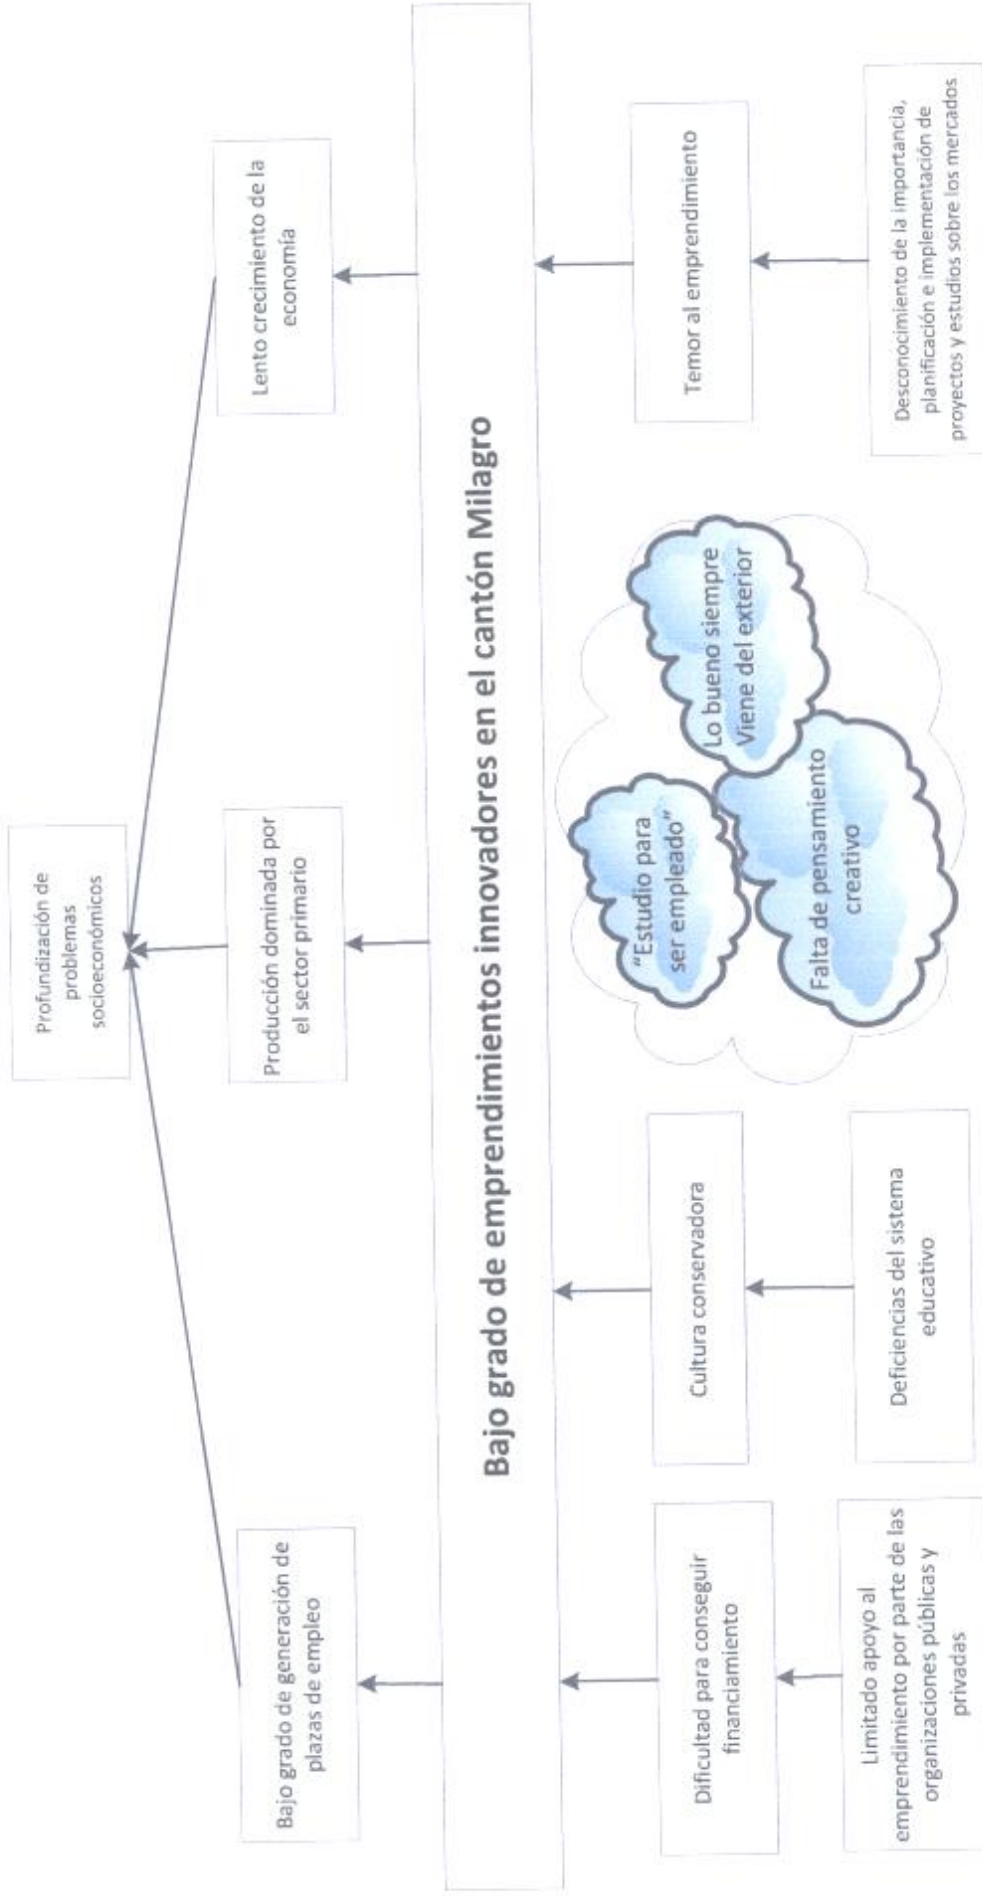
Profundización de problemas socioeconómicos

Lento crecimiento de la economía

Producción dominada por el sector primario

Bajo grado de generación de plazas de empleo

Bajo grado de emprendimientos innovadores en el cantón Milagro

Temor al emprendimiento

Desconocimiento de la importancia, planificación e implementación de proyectos y estudios sobre los mercados

Lo bueno siempre Viene del exterior

"Estudio para ser empleado"

Falta de pensamiento creativo

Cultura conservadora

Deficiencias del sistema educativo

Dificultad para conseguir financiamiento

Limitado apoyo al emprendimiento por parte de las organizaciones públicas y privadas